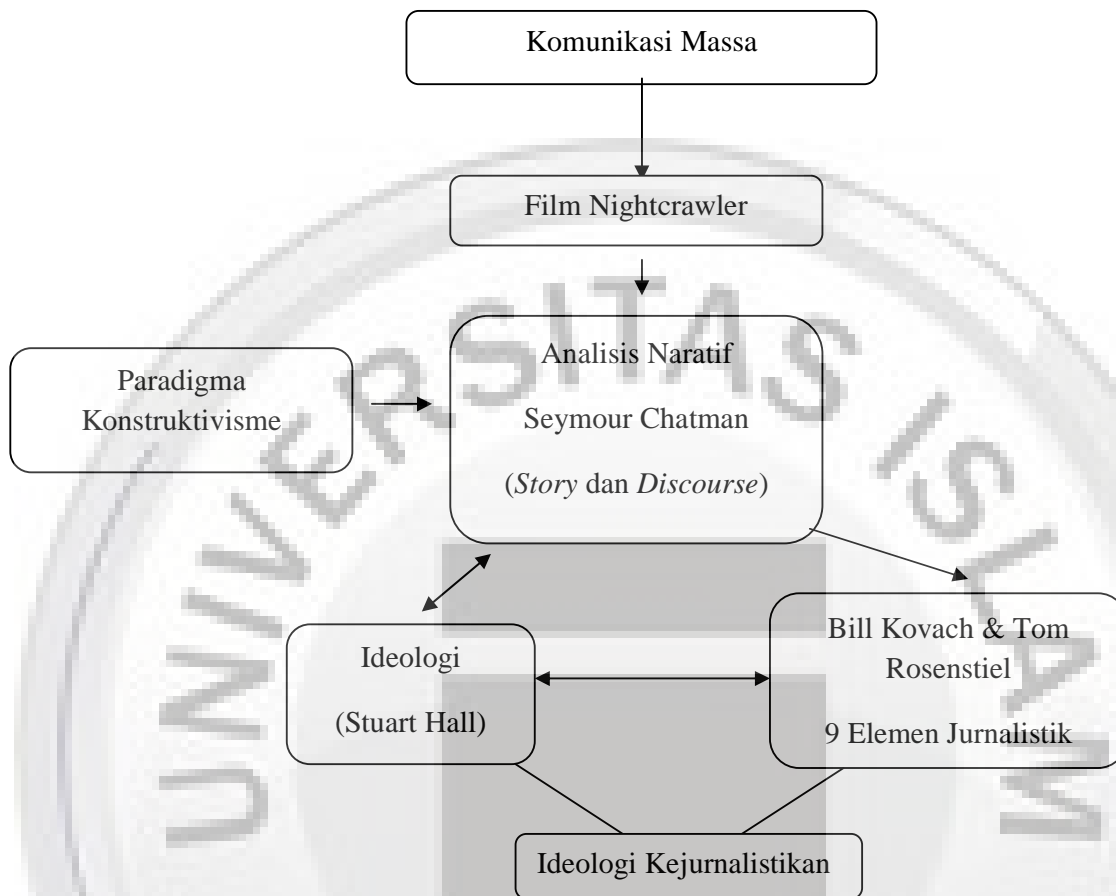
Komunikasi Massa

Film Nightcrawler

Paradigma Konstruktivisme

Analisis Naratif

Seymour Chatman

(*Story* dan *Discourse*)

Ideologi

(Stuart Hall)

Bill Kovach & Tom Rosenstiel

9 Elemen Jurnalistik

Ideologi Kejurnalistikan

UNIVERSITAS ISLAM